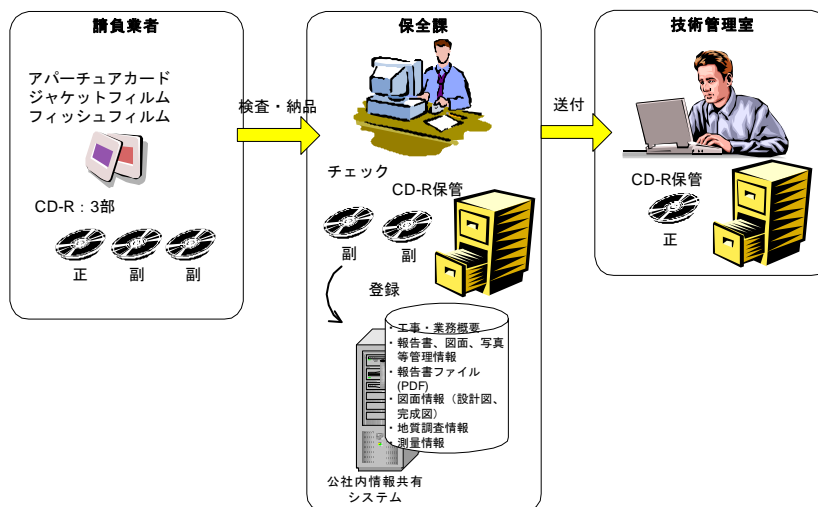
請負業者

アパーチュアカード
ジャケットフィルム
フィッシュフィルム

CD-R：3部

正　副　副

検査・納品

保全課

チェック

CD-R保管

副　副

登録

・工事・業務概要
・報告書、図面、写真等管理情報
・報告書ファイル(PDF)
・図面情報（設計図、完成図）
・地質調査情報
・測量情報

公社内情報共有
システム

送付

技術管理室

CD-R保管

正